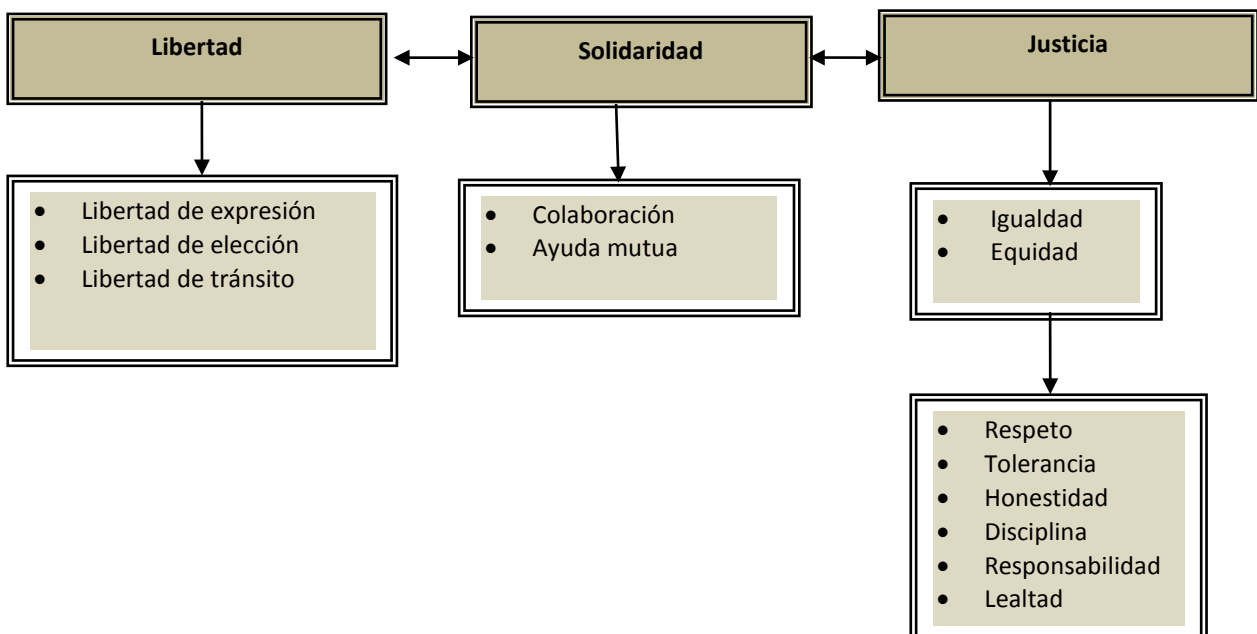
Libertad

Solidaridad

Justicia

- Libertad de expresión
- Libertad de elección
- Libertad de tránsito

- Colaboración
- Ayuda mutua

- Igualdad
- Equidad

- Respeto
- Tolerancia
- Honestidad
- Disciplina
- Responsabilidad
- Lealtad